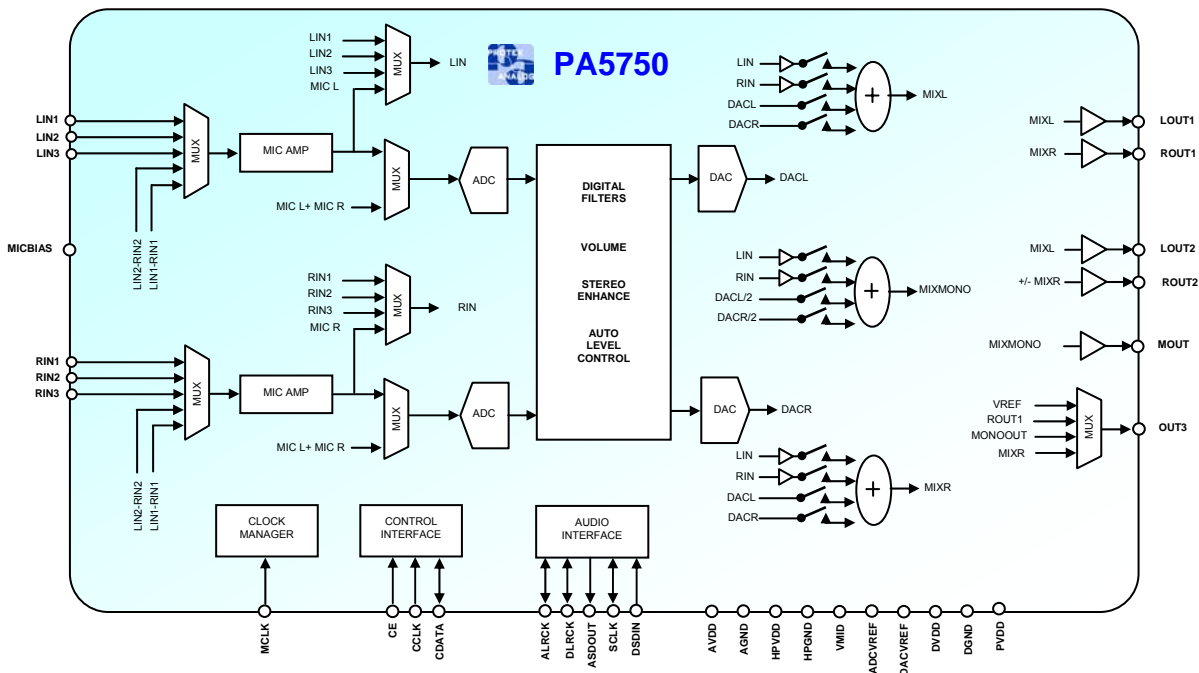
PROTEX ANALOG

PA5750

LIN1
LIN2
LIN3
MIC L
MUX
LIN

LIN1
LIN2
LIN3
MUX
MIC AMP
MUX
MIC L+ MIC R
ADC
LIN2-RIN2
LIN1-RIN1

MICBIAS

RIN1
RIN2
RIN3
MIC R
MUX
RIN

RIN1
RIN2
RIN3
MUX
MIC AMP
MUX
MIC L+ MIC R
ADC
LIN2-RIN2
LIN1-RIN1

DIGITAL FILTERS

VOLUME

STEREO ENHANCE

AUTO LEVEL CONTROL

DAC
DACL
DAC
DACR

LIN
RIN
DACL
DACR
+
MIXL

LIN
RIN
DACL/2
DACR/2
+
MIXMONO

LIN
RIN
DACL
DACR
+
MIXR

MIXL
LOUT1
MIXR
ROUT1
MIXL
LOUT2
+/- MIXR
ROUT2
MIXMONO
MOUT
VREF
ROUT1
MONOOUT
MIXR
MUX
OUT3

CLOCK MANAGER
CONTROL INTERFACE
AUDIO INTERFACE

MCLK
CE
CCLK
CDATA
ALRCK
DLRCK
ASDOUT
SCLK
DSDIN
AVDD
AGND
HPVDD
HPGND
VMID
ADCVREF
DACVREF
DVDD
DGND
PVDD